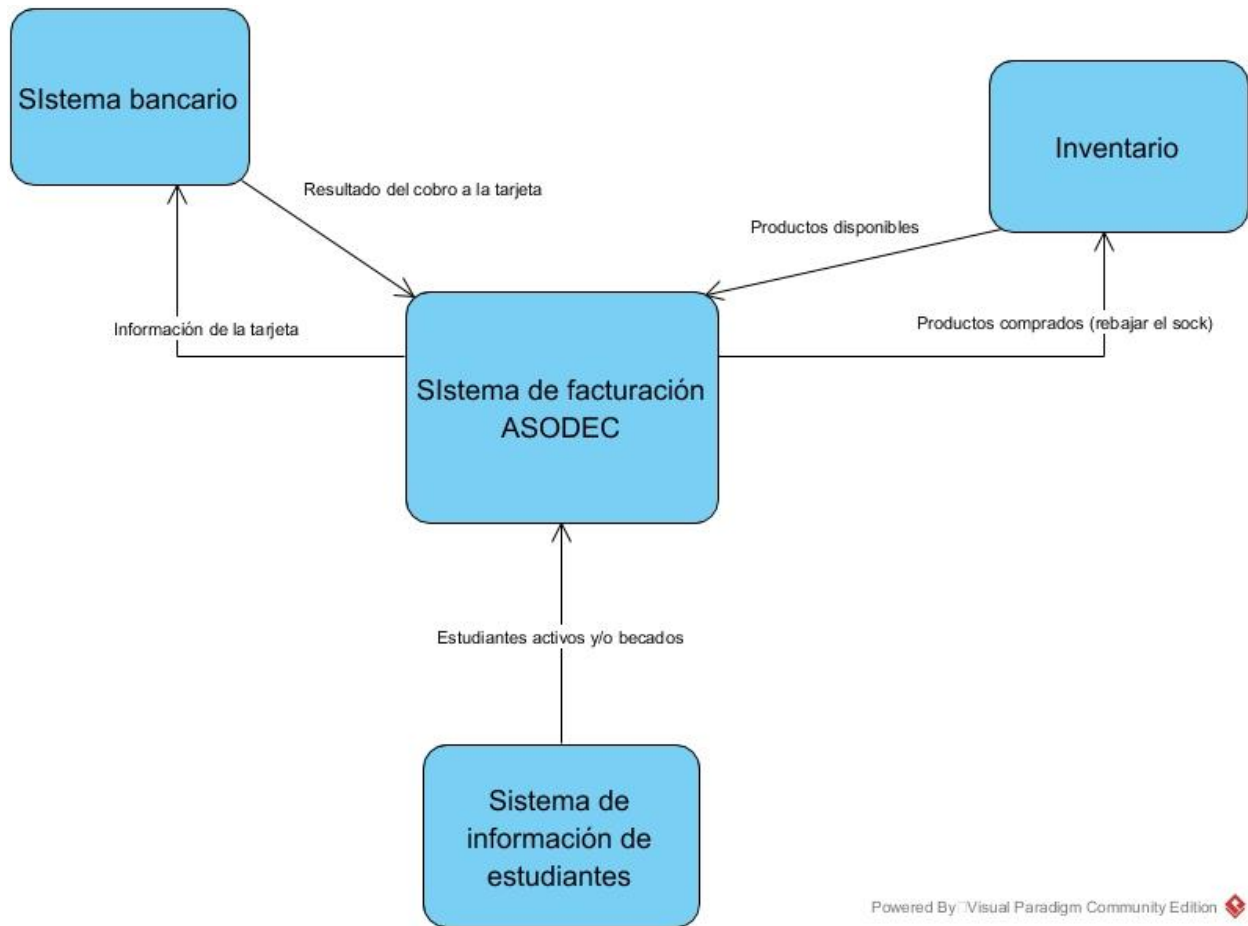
SIstema bancario

Inventario

Resultado del cobro a la tarjeta

Productos disponibles

Información de la tarjeta

Productos comprados (rebajar el sock)

SIstema de facturación ASODEC

Estudiantes activos y/o becados

Sistema de información de estudiantes

Powered By Visual Paradigm Community Edition